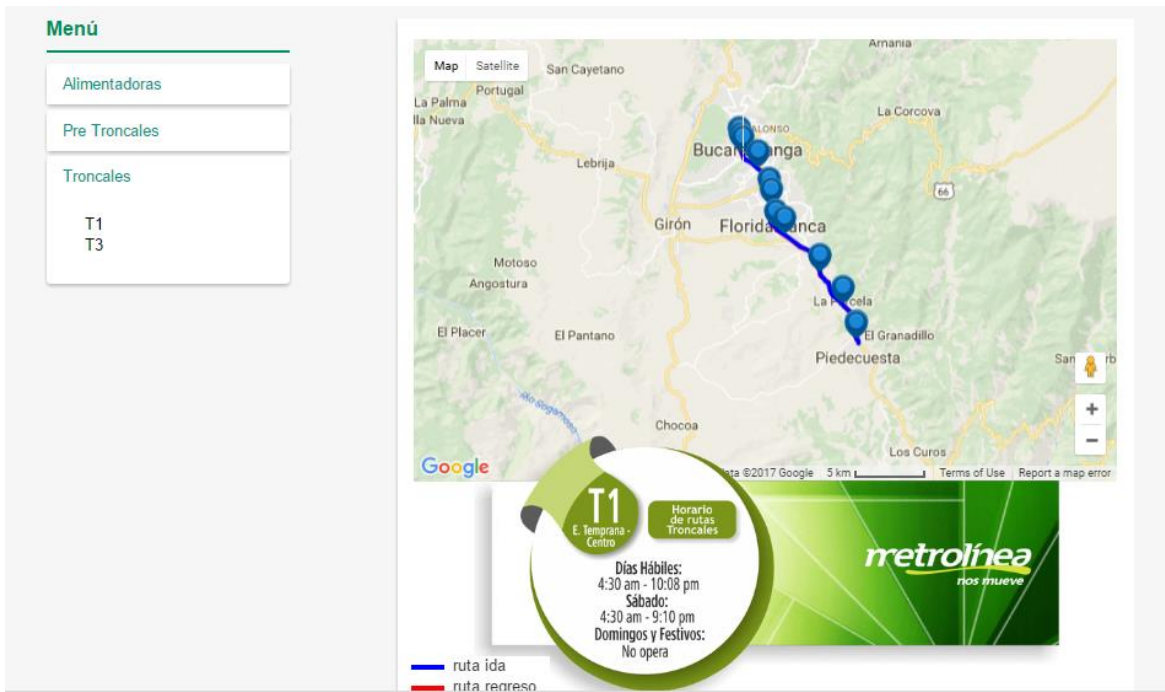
Menú

Alimentadoras

Pre Troncales

Troncales

T1
T3

Map Satellite

Arnania
San Cayetano
Portugal
La Palma
lla Nueva
La Corcova
Bucar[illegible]anga
Lebrija
66
Girón
Florid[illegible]anca
Motoso
Angostura
La P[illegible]cela
El Placer
El Pantano
El Granadillo
Piedecuesta
San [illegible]rb
Chocoa
Los Curos
Google
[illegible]ta ©2017 Google 5 km Terms of Use Report a map error

T1
E. Temprana - Centro

Horario de rutas Troncales

Días Hábiles:
4:30 am - 10:08 pm
Sábado:
4:30 am - 9:10 pm
Domingos y Festivos:
No opera

metrolínea
nos mueve

ruta ida
ruta regreso